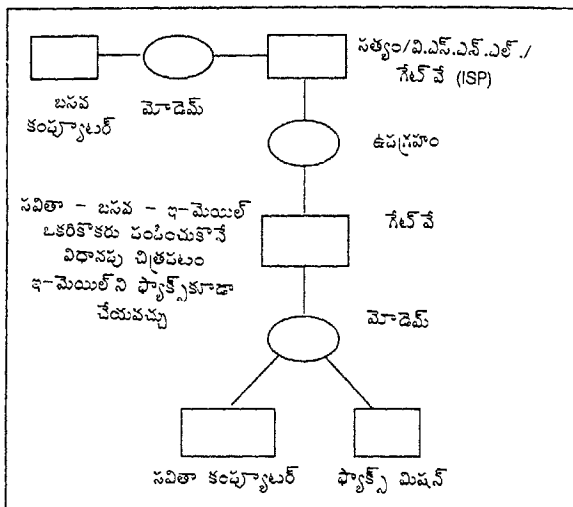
సత్యం/వి.ఎస్.ఎన్.ఎల్./ గేట్ వే (ISP)

బసవ కంప్యూటర్

మోడెమ్

ఉపగ్రహం

సవితా – బసవ – ఇ–మెయిల్ ఒకరికొకరు పంపించుకొనే విధానపు చిత్రపటం ఇ–మెయిల్ ని ఫ్యాక్స్ కూడా చేయవచ్చు

గేట్ వే

మోడెమ్

సవితా కంప్యూటర్

ఫ్యాక్స్ మిషన్